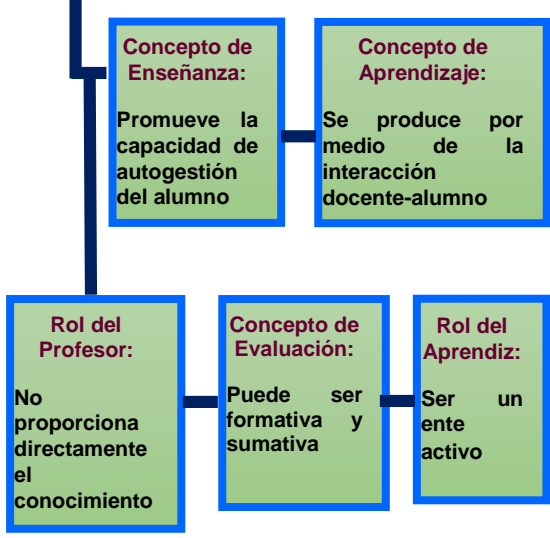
Concepto de Enseñanza:

Promueve la capacidad de autogestión del alumno

Concepto de Aprendizaje:

Se produce por medio de la interacción docente-alumno

Rol del Profesor:

No proporciona directamente el conocimiento

Concepto de Evaluación:

Puede ser formativa y sumativa

Rol del Aprendiz:

Ser un ente activo